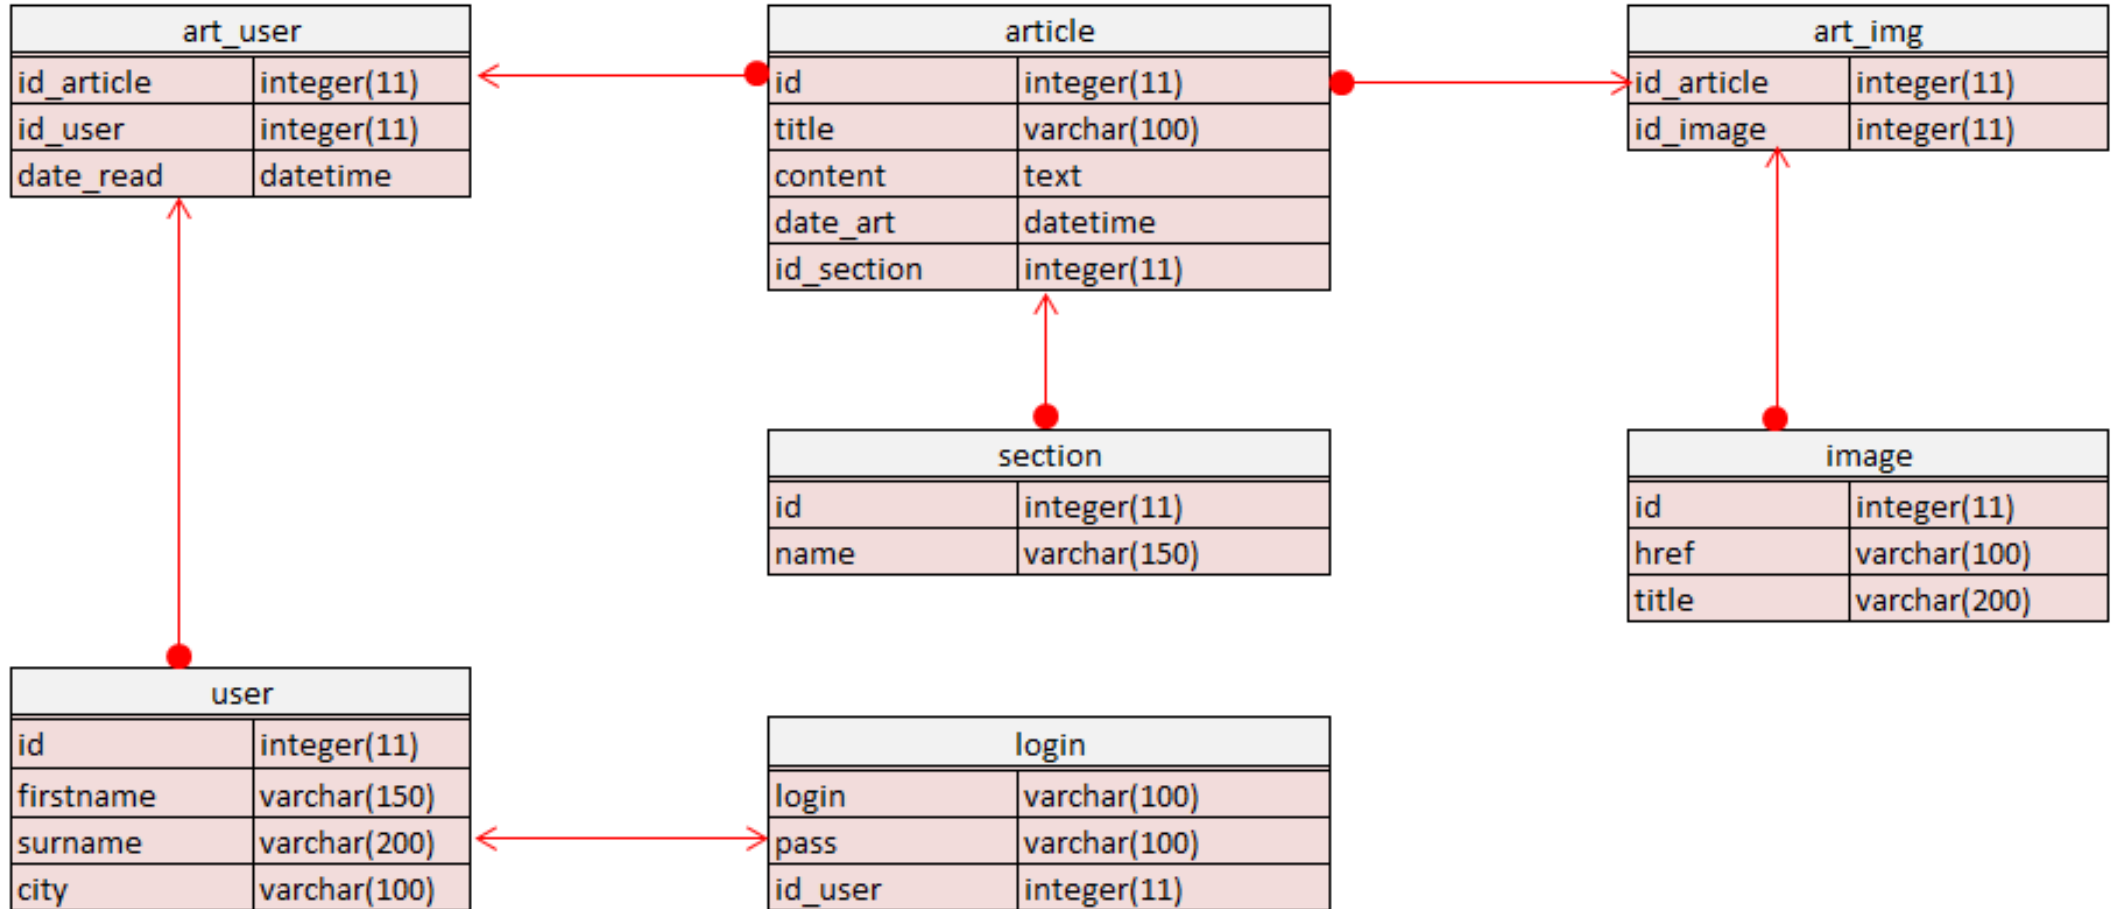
| art_user | |
|---|---|
| id_article | integer(11) |
| id_user | integer(11) |
| date_read | datetime |

| article | |
|---|---|
| id | integer(11) |
| title | varchar(100) |
| content | text |
| date_art | datetime |
| id_section | integer(11) |

| art_img | |
|---|---|
| id_article | integer(11) |
| id_image | integer(11) |

| section | |
|---|---|
| id | integer(11) |
| name | varchar(150) |

| image | |
|---|---|
| id | integer(11) |
| href | varchar(100) |
| title | varchar(200) |

| user | |
|---|---|
| id | integer(11) |
| firstname | varchar(150) |
| surname | varchar(200) |
| city | varchar(100) |

| login | |
|---|---|
| login | varchar(100) |
| pass | varchar(100) |
| id_user | integer(11) |